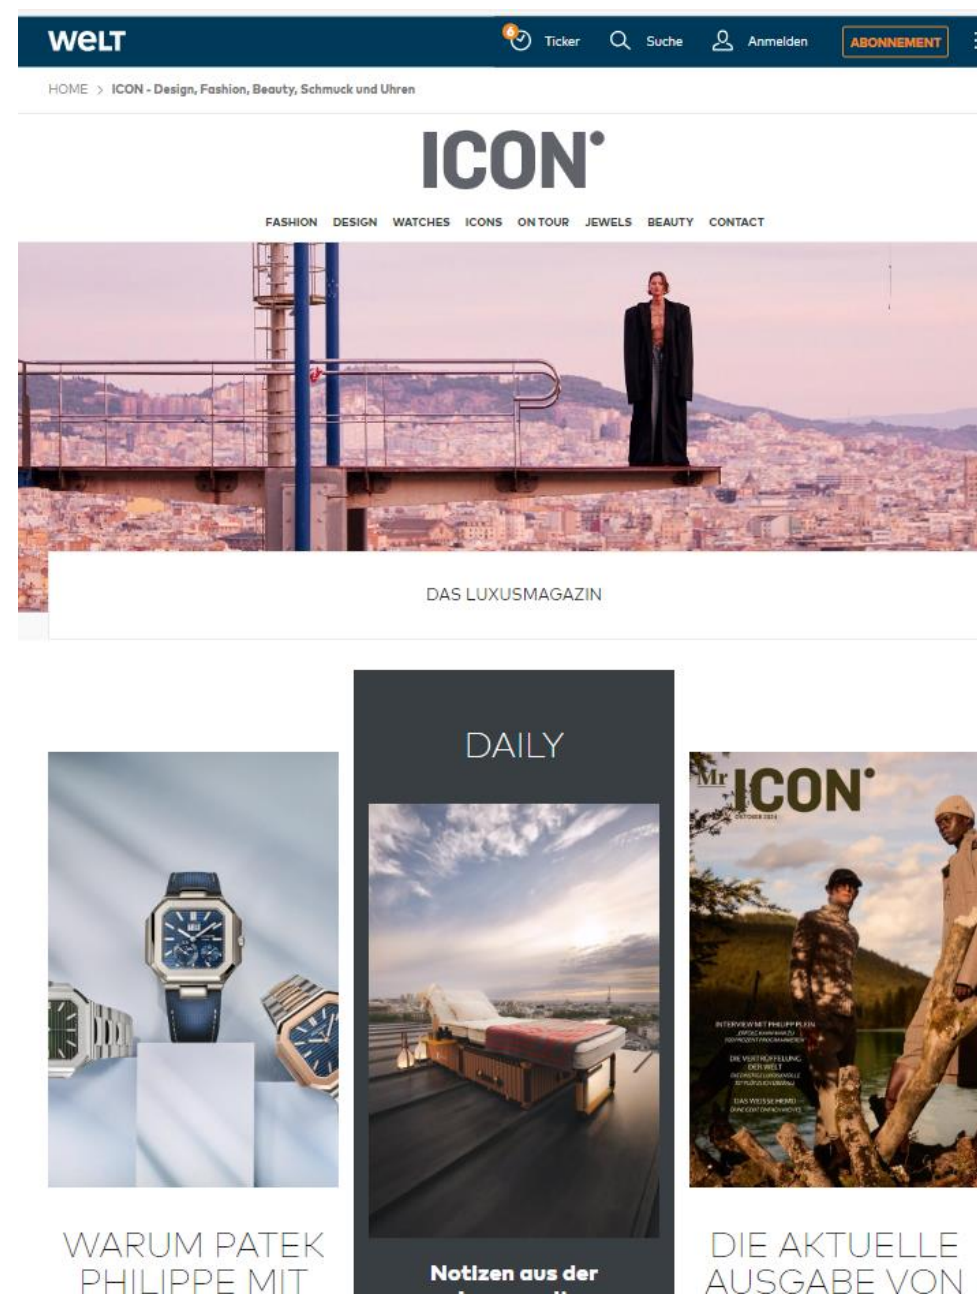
WELT

6 Ticker Suche Anmelden ABONNEMENT

HOME > ICON - Design, Fashion, Beauty, Schmuck und Uhren

ICON

FASHION DESIGN WATCHES ICONS ON TOUR JEWELS BEAUTY CONTACT

DAS LUXUSMAGAZIN

WARUM PATEK PHILIPPE MIT

DAILY

Notizen aus der

Mr ICON
OKTOBER 2024

INTERVIEW MIT PHILIPP PLEIN
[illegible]

DIE VERTRÖFFELUNG DER WELT
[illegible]

DAS WEISSE HEMD
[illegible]

DIE AKTUELLE AUSGABE VON